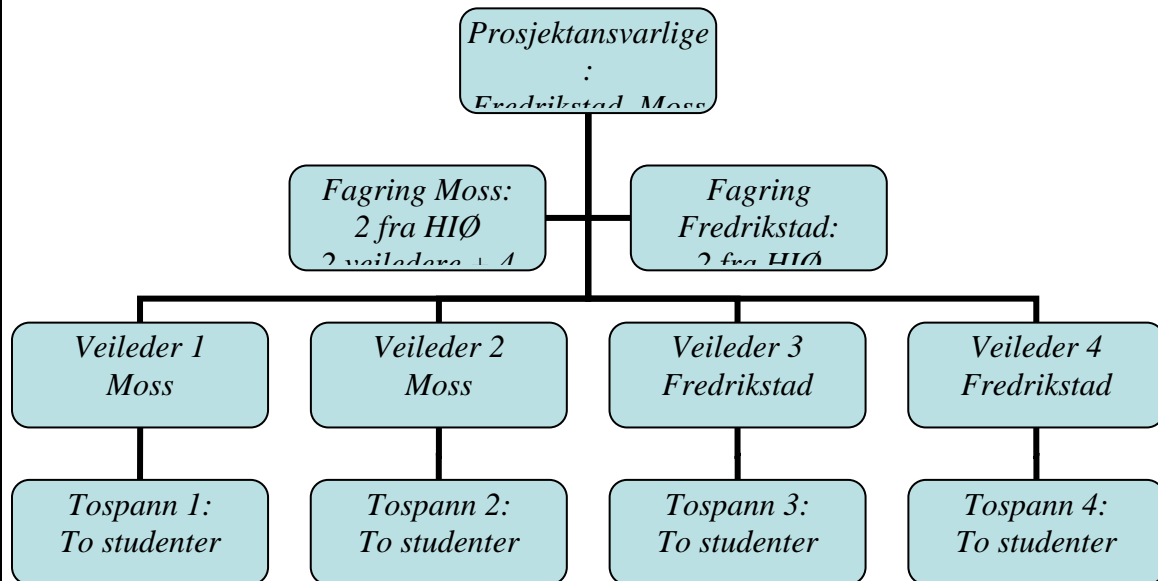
Prosjektansvarlige
:
Fredrikstad, Moss

Fagring Moss:
2 fra HIØ
2 veiledere + 4

Fagring
Fredrikstad:
2 fra HIØ

Veileder 1
Moss

Veileder 2
Moss

Veileder 3
Fredrikstad

Veileder 4
Fredrikstad

Tospann 1:
To studenter

Tospann 2:
To studenter

Tospann 3:
To studenter

Tospann 4:
To studenter